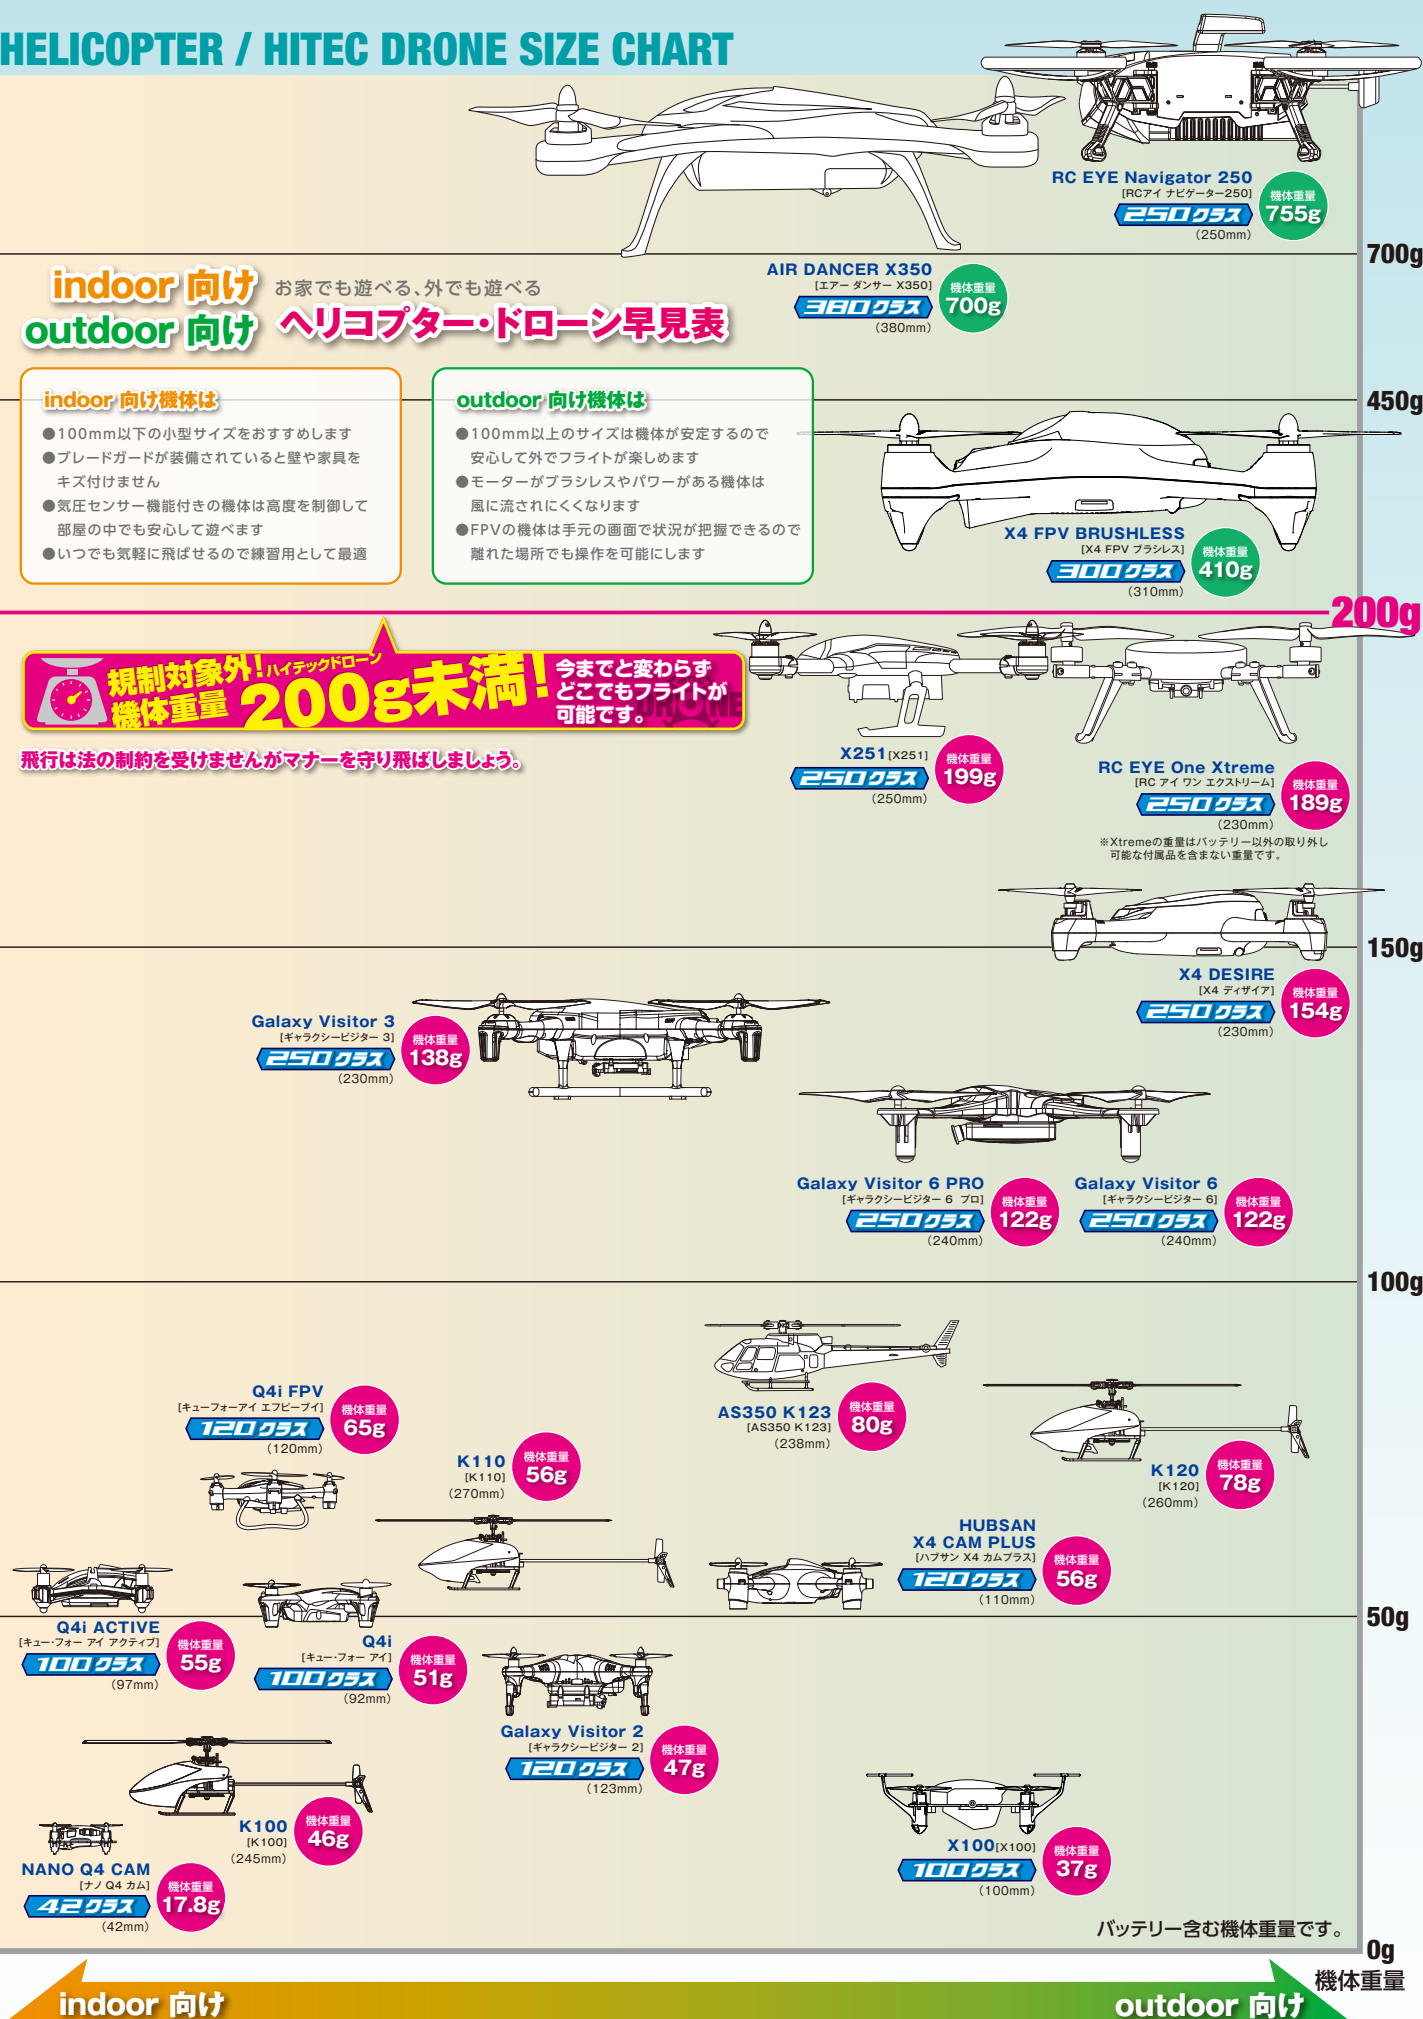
HELICOPTER / HITEC DRONE SIZE CHART

RC EYE Navigator 250
[RCアイ ナビゲーター250]
250クラス
(250mm)
機体重量 755g

700g

indoor 向け
outdoor 向け
お家でも遊べる、外でも遊べる
ヘリコプター・ドローン早見表

AIR DANCER X350
[エアー ダンサー X350]
380クラス
(380mm)
機体重量 700g

450g

indoor 向け機体は
●100mm以下の小型サイズをおすすめします
●ブレードガードが装備されていると壁や家具をキズ付けません
●気圧センサー機能付きの機体は高度を制御して部屋の中でも安心して遊べます
●いつでも気軽に飛ばせるので練習用として最適

outdoor 向け機体は
●100mm以上のサイズは機体が安定するので安心して外でフライトが楽しめます
●モーターがブラシレスやパワーがある機体は風に流されにくくなります
●FPVの機体は手元の画面で状況が把握できるので離れた場所でも操作を可能にします

X4 FPV BRUSHLESS
[X4 FPV ブラシレス]
300クラス
(310mm)
機体重量 410g

200g

規制対象外!ハイテックドローン
機体重量 200g未満!
今までと変わらずどこでもフライトが可能です。
DRONE
飛行は法の制約を受けませんがマナーを守り飛ばしましょう。

X251 [X251]
250クラス
(250mm)
機体重量 199g

RC EYE One Xtreme
[RC アイ ワン エクストリーム]
250クラス
(230mm)
機体重量 189g
※Xtremeの重量はバッテリー以外の取り外し可能な付属品を含まない重量です。

150g

X4 DESIRE
[X4 ディザイア]
250クラス
(230mm)
機体重量 154g

Galaxy Visitor 3
[ギャラクシービジター 3]
250クラス
(230mm)
機体重量 138g

Galaxy Visitor 6 PRO
[ギャラクシービジター 6 プロ]
250クラス
(240mm)
機体重量 122g

Galaxy Visitor 6
[ギャラクシービジター 6]
250クラス
(240mm)
機体重量 122g

100g

AS350 K123
[AS350 K123]
(238mm)
機体重量 80g

Q4i FPV
[キューフォーアイ エフピーブイ]
120クラス
(120mm)
機体重量 65g

K110
[K110]
(270mm)
機体重量 56g

K120
[K120]
(260mm)
機体重量 78g

HUBSAN
X4 CAM PLUS
[ハブサン X4 カムプラス]
120クラス
(110mm)
機体重量 56g

50g

Q4i ACTIVE
[キュー・フォー アイ アクティブ]
100クラス
(97mm)
機体重量 55g

Q4i
[キュー・フォー アイ]
100クラス
(92mm)
機体重量 51g

Galaxy Visitor 2
[ギャラクシービジター 2]
120クラス
(123mm)
機体重量 47g

K100
[K100]
(245mm)
機体重量 46g

X100 [X100]
100クラス
(100mm)
機体重量 37g

NANO Q4 CAM
[ナノ Q4 カム]
42クラス
(42mm)
機体重量 17.8g

バッテリー含む機体重量です。

0g
機体重量

indoor 向け
outdoor 向け